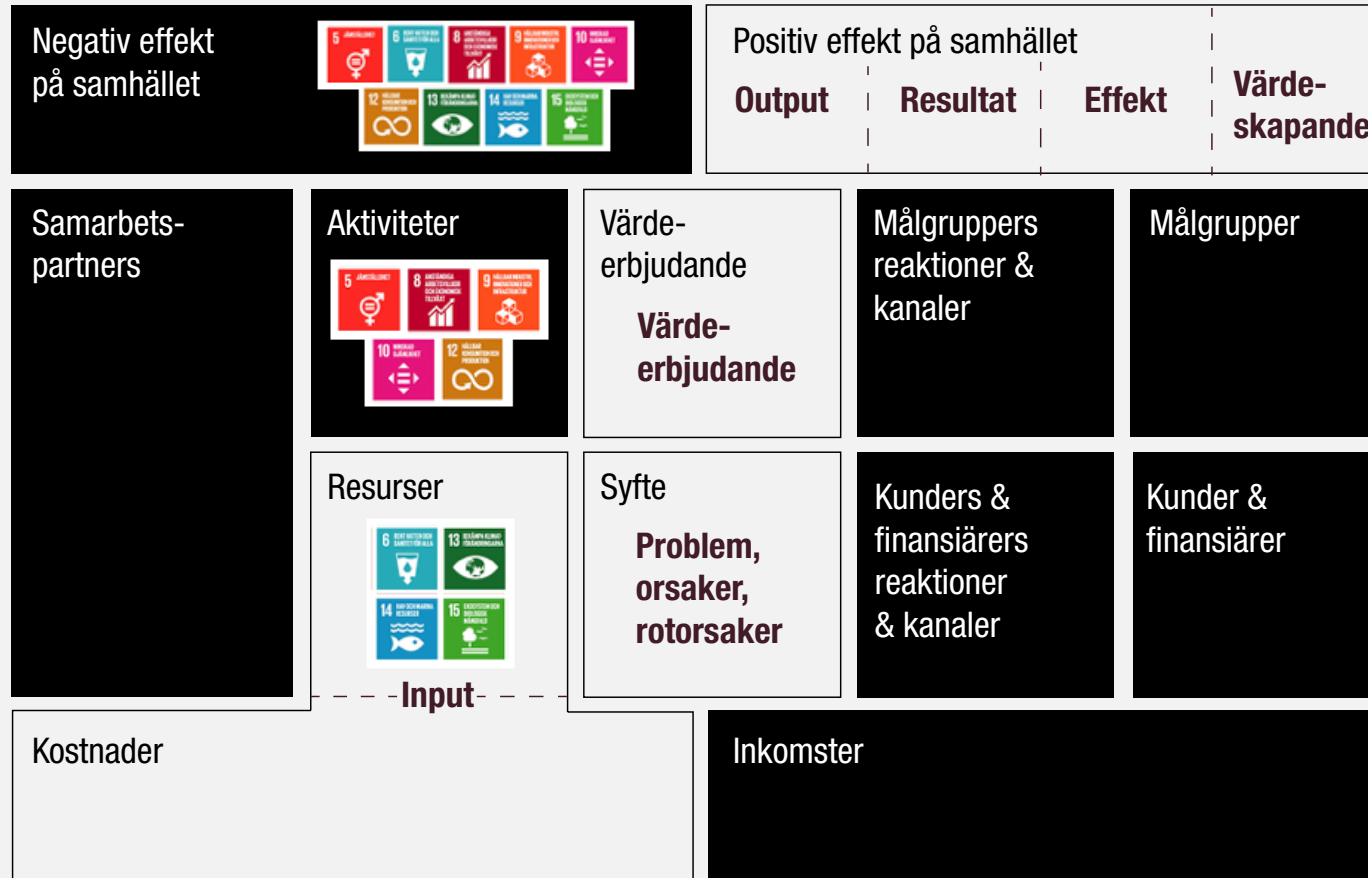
Negativ effekt på samhället

Positiv effekt på samhället

Output

Resultat

Effekt

Värdeskapande

Samarbetspartners

Aktiviteter

Värdeerbjudande

Värdeerbjudande

Målgruppers reaktioner & kanaler

Målgrupper

Resurser

Syfte

Problem, orsaker, rotorsaker

Kunders & finansiärers reaktioner & kanaler

Kunder & finansiärer

Input

Kostnader

Inkomster